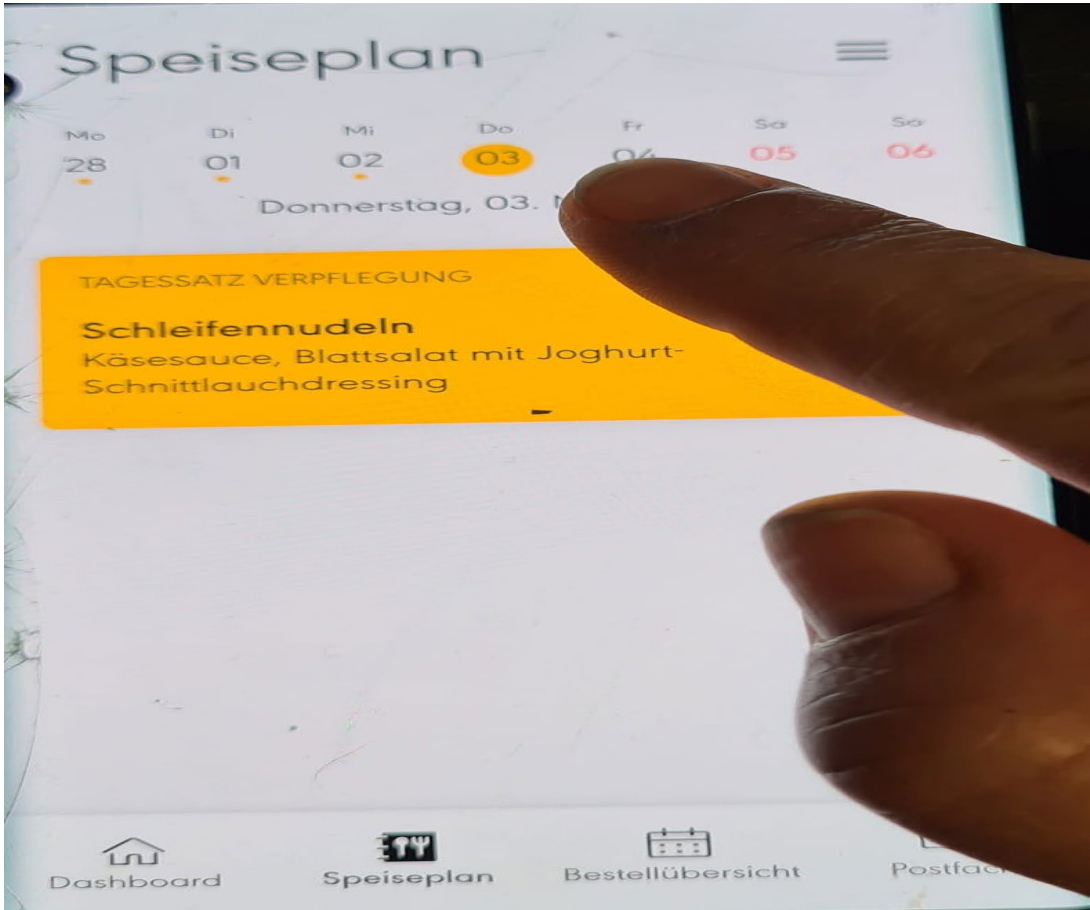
Speiseplan

Mo 28 Di 01 Mi 02 Do 03 Fr 04 Sa 05 So 06

Donnerstag, 03. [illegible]

TAGESSATZ VERPFLEGUNG

Schleifennudeln
Käsesauce, Blattsalat mit Joghurt-Schnittlauchdressing

Dashboard Speiseplan Bestellübersicht Postfac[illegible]